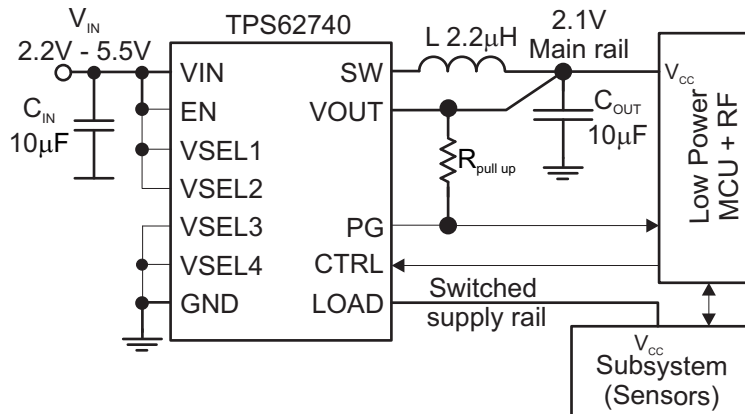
$V_{IN}$
2.2V - 5.5V

$C_{IN}$
10μF

TPS62740

VIN
EN
VSEL1
VSEL2
VSEL3
VSEL4
GND

SW
VOUT
PG
CTRL
LOAD

L 2.2μH

2.1V
Main rail

$R_{pull\ up}$

$C_{OUT}$
10μF

$V_{CC}$
Low Power
MCU + RF

Switched
supply rail

$V_{CC}$
Subsystem
(Sensors)